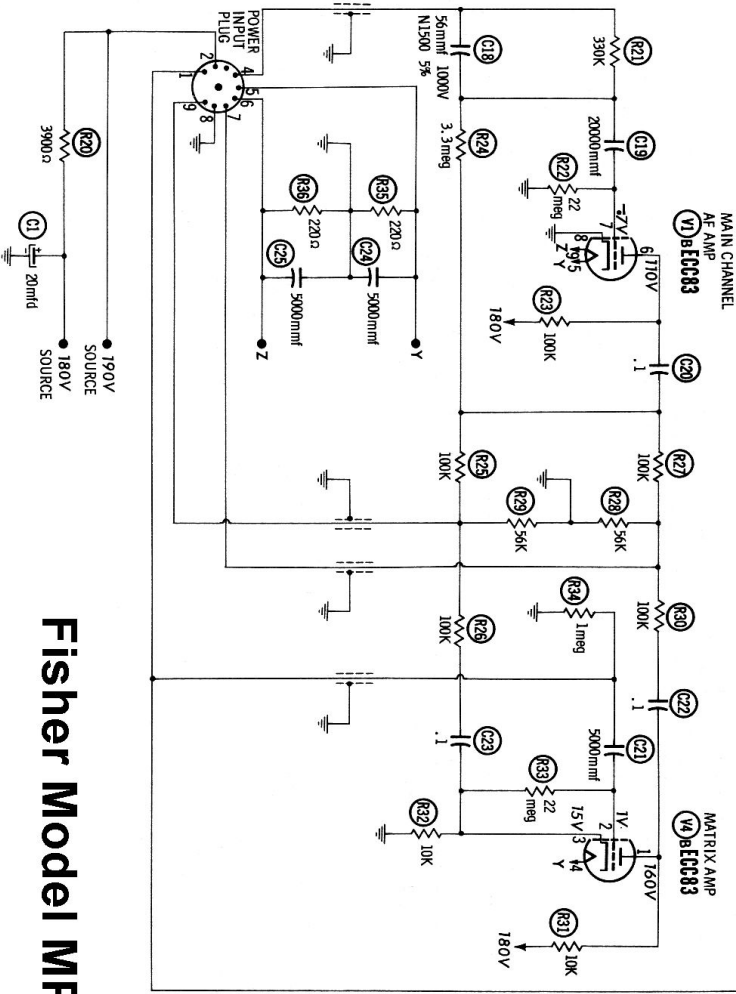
MAIN CHANNEL
AF AMP
V1 ECC83

R21
330K

C18
56mmf
N1500 5%
1000V

C19
20000mmf

R24
3.3meg

R22
22
meg

POWER
INPUT
PLUG

170V

R23
100K
180V

C20
.1

R35
220Ω

C24
5000mmf

R36
220Ω

C25
5000mmf

Y

Z

R20
3900Ω

C1
20mfd

190V
SOURCE

180V
SOURCE

R27
100K

R25
100K

R28
56K

R29
56K

R30
100K

R34
1meg

R26
100K

C22
.1

C21
5000mmf

C23
.1

R33
22
meg

R32
10K

MATRIX AMP
V4 ECC83

160V

1V

15V

R31
10K

180V

Fisher Model MF